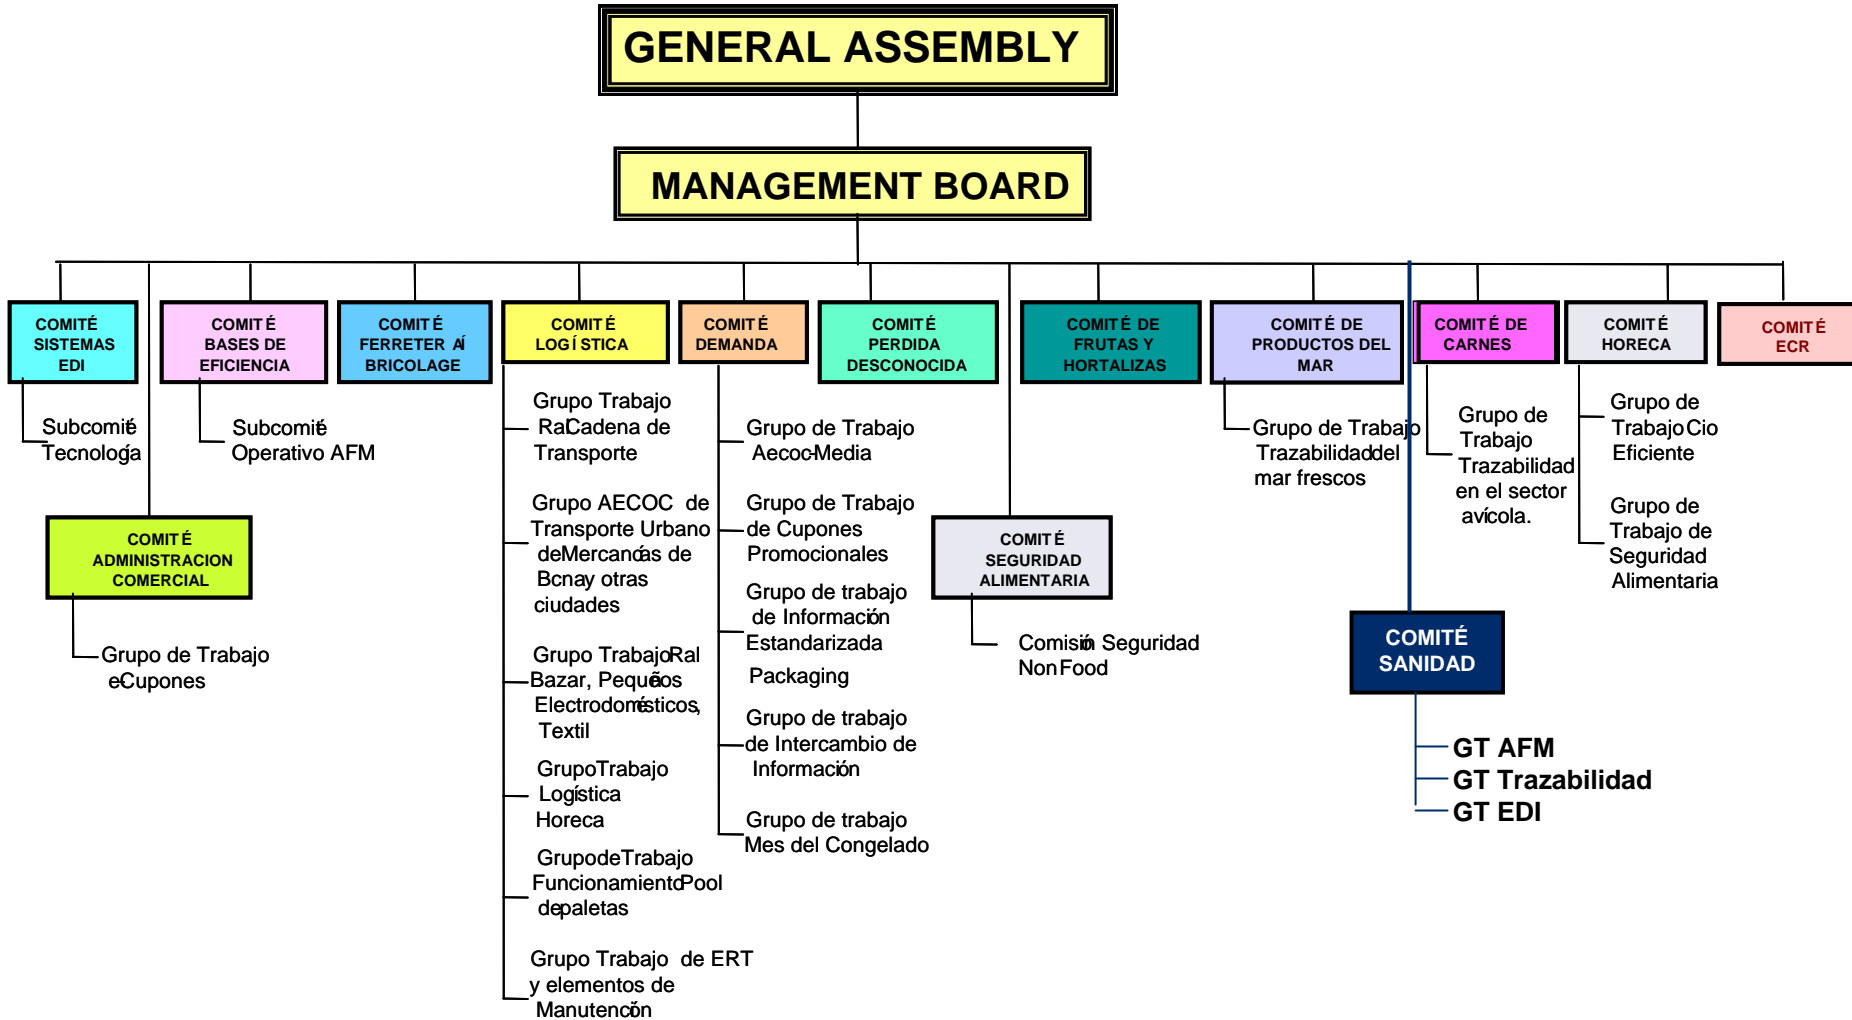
GENERAL ASSEMBLY

MANAGEMENT BOARD

COMITÉ SISTEMAS EDI

Subcomité Tecnología

COMITÉ BASES DE EFICIENCIA

Subcomité Operativo AFM

COMITÉ FERRETERÍA BRICOLAGE

COMITÉ ADMINISTRACION COMERCIAL

Grupo de Trabajo eCupones

COMITÉ LOGÍSTICA

Grupo Trabajo RaCadena de Transporte

Grupo AECOC de Transporte Urbano deMercancías de Bcnay otras ciudades

Grupo TrabajoRal Bazar, Pequeños Electrodomésticos, Textil

GrupoTrabajo Logística Horeca

GrupodeTrabajo FuncionamientoPool depaletas

Grupo Trabajo de ERT y elementos de Manutención

COMITÉ DEMANDA

Grupo de Trabajo Aecoc-Media

Grupo de Trabajo de Cupones Promocionales

Grupo de trabajo de Información Estandarizada

Packaging

Grupo de trabajo de Intercambio de Información

Grupo de trabajo Mes del Congelado

COMITÉ PERDIDA DESCONOCIDA

COMITÉ SEGURIDAD ALIMENTARIA

Comisión Seguridad NonFood

COMITÉ DE FRUTAS Y HORTALIZAS

COMITÉ DE PRODUCTOS DEL MAR

Grupo de Trabajo Trazabilidaddel mar frescos

COMITÉ DE CARNES

Grupo de Trabajo Trazabilidad en el sector avícola.

COMITÉ HORECA

Grupo de TrabajoCio Eficiente

Grupo de Trabajo de Seguridad Alimentaria

COMITÉ ECR

COMITÉ SANIDAD

GT AFM
GT Trazabilidad
GT EDI